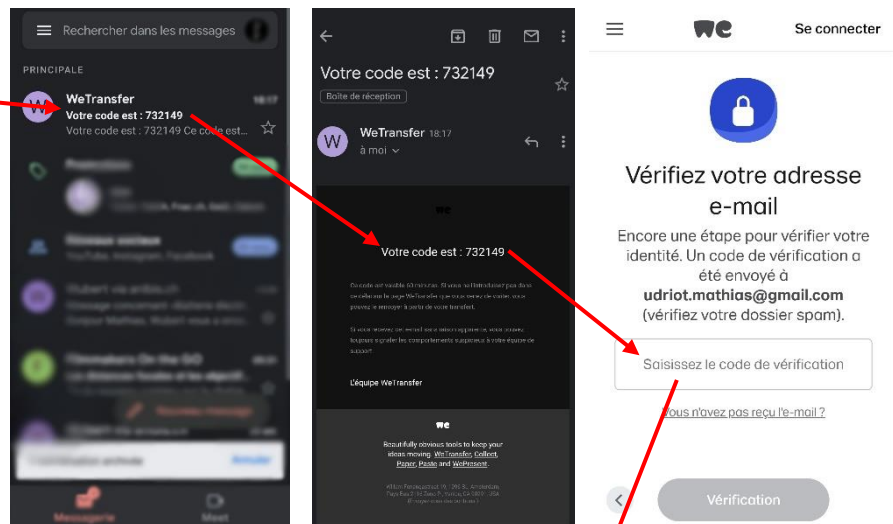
Rechercher dans les messages

PRINCIPALE

WeTransfer 18:17
Votre code est : 732149
Votre code est : 732149 Ce code est...

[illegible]

Messagerie Meet

Votre code est : 732149
Boîte de réception

WeTransfer 18:17
à moi

we

Votre code est : 732149

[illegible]

L'équipe WeTransfer

we

Beautifully obvious tools to keep your ideas moving. WeTransfer, Collect, Paper, Paste and WePresent.

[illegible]

we Se connecter

Vérifiez votre adresse e-mail

Encore une étape pour vérifier votre identité. Un code de vérification a été envoyé à udriot.mathias@gmail.com (vérifiez votre dossier spam).

Saisissez le code de vérification

Vous n'avez pas reçu l'e-mail ?

Vérification